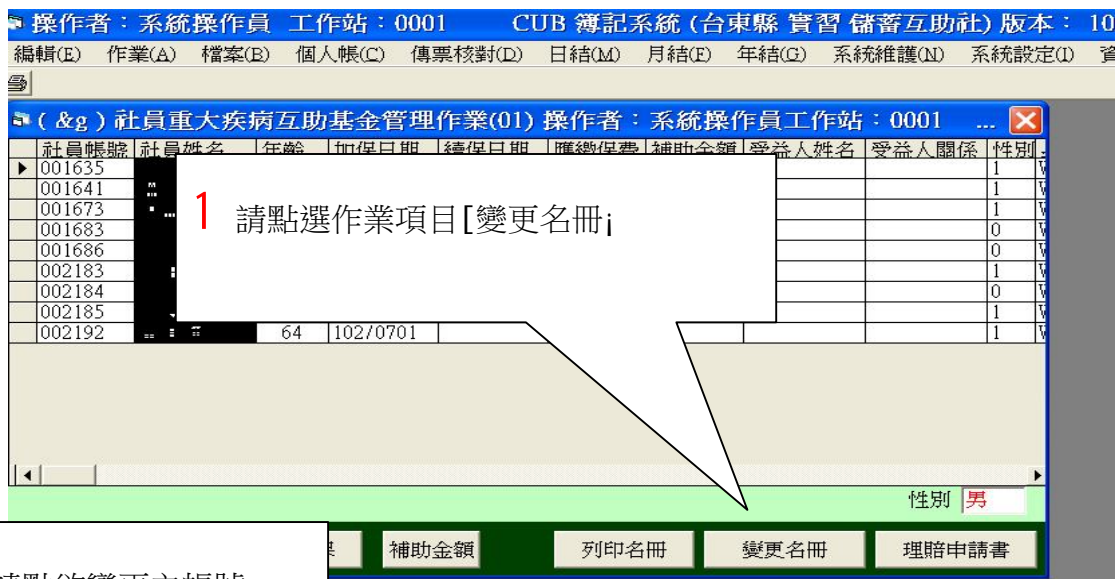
操作者：系統操作員 工作站：0001 CUB 簿記系統 (台東縣 實習 儲蓄互助社) 版本： 10

編輯(E) 作業(A) 檔案(B) 個人帳(C) 傳票核對(D) 日結(M) 月結(F) 年結(G) 系統維護(N) 系統設定(I) 資

( &g ) 社員重大疾病互助基金管理作業(01) 操作者：系統操作員工作站：0001 ...

| 社員帳號 | 社員姓名 | 年齡 | 加保日期 | 續保日期 | 應繳保費 | 補助金額 | 受益人姓名 | 受益人關係 | 性別 |
|---|---|---|---|---|---|---|---|---|---|
| 001635 | | | | | | | | | 1 |
| 001641 | | | | | | | | | 1 |
| 001673 | | | | | | | | | 1 |
| 001683 | | | | | | | | | 0 |
| 001686 | | | | | | | | | 0 |
| 002183 | | | | | | | | | 1 |
| 002184 | | | | | | | | | 0 |
| 002185 | | | | | | | | | 1 |
| 002192 | | 64 | 102/0701 | | | | | | 1 |

1 請點選作業項目[變更名冊¡

性別 男

補助金額 列印名冊 變更名冊 理賠申請書

請點約變更之帳號